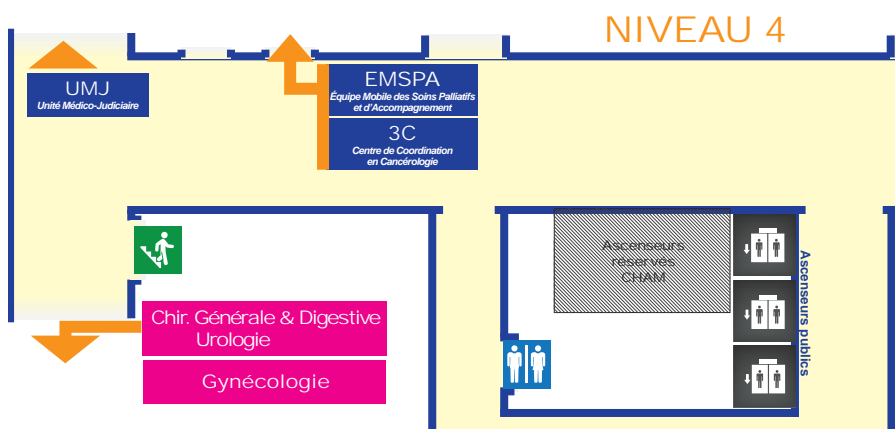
NIVEAU 4

UMJ
Unité Médico-Judiciaire

EMSPA
Équipe Mobile des Soins Palliatifs et d'Accompagnement

3C
Centre de Coordination en Cancérologie

Ascenseurs réservés CHAM

Ascenseurs publics

Chir. Générale & Digestive
Urologie

Gynécologie